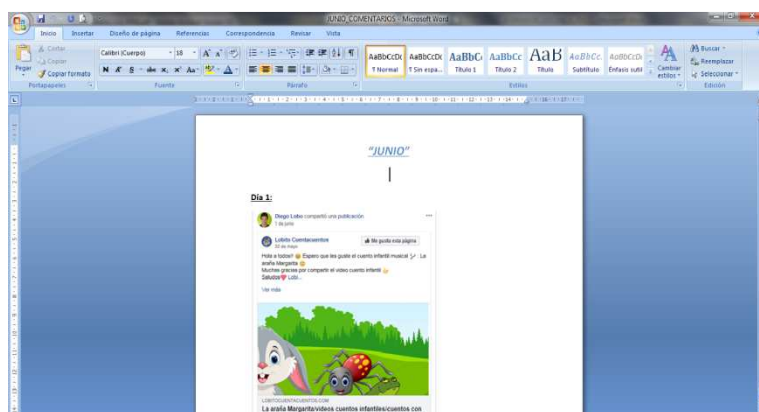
JUNIO_COMENTARIOS - Microsoft Word

Inicio Insertar Diseño de página Referencias Correspondencia Revisar Vista

Cortar
Copiar
Pegar
Copiar formato
Portapapeles

Calibri (Cuerpo) 18
Fuente

Párrafo

AaBbCcDc ¶ Normal
AaBbCcDc ¶ Sin espa...
AaBbC Título 1
AaBbCc Título 2
AaB Título
AaBbCc. Subtítulo
AaBbCcDc Énfasis sutil
Cambiar estilos
Estilos

Buscar
Reemplazar
Seleccionar
Edición

"JUNIO"

Día 1:

Diego Lobo compartió una publicación
7 de junio

Lobito Cuentacuentos
30 de mayo
Me gusta esta página

Hola a todos!! Espero que les guste el cuento infantil musical La araña Margarita
Muchas gracias por compartir el video cuento infantil
Saludos Lobi...

Ver más

LOBITOCUENTACUENTOS.COM
La araña Margarita/videos cuentos infantiles/cuentos con